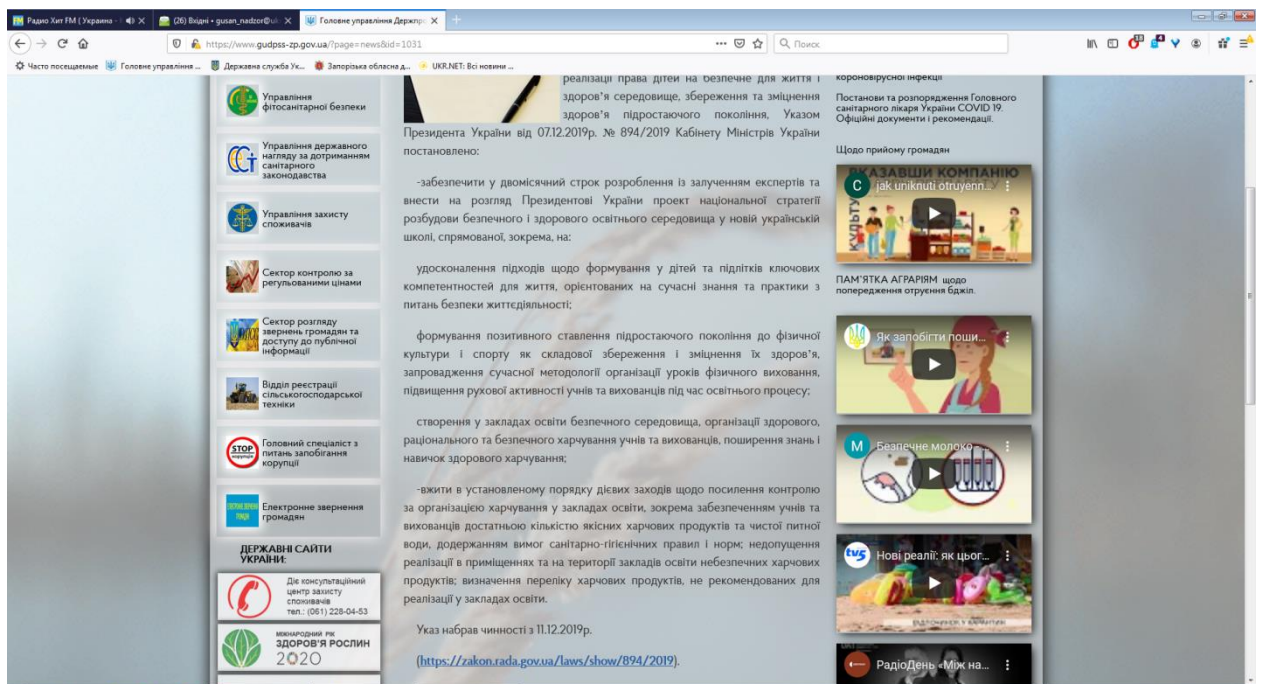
Радио Хит FM (Украина - ✕ (26) Вхідні • gusan_nadzor@ ✕ Головне управління Держпр ✕ +

https://www.gudpss-zp.gov.ua/?page=news&id=1031 ··· Поиск

Часто посещаемые Головне управління ... Державна служба Ук... Запорізька обласна д... UKR.NET: Всі новини ...

Управління фітосанітарної безпеки

Управління державного нагляду за дотриманням санітарного законодавства

Управління захисту споживачів

Сектор контролю за регульованими цінами

Сектор розгляду звернень громадян та доступу до публічної інформації

Відділ реєстрації сільськогосподарської техніки

Головний спеціаліст з питань запобігання корупції

Електронне звернення громадян

ДЕРЖАВНІ САЙТИ УКРАЇНИ:

Діє консультаційний центр захисту споживачів тел.: (061) 228-04-53

МІЖНАРОДНИЙ РІК ЗДОРОВ'Я РОСЛИН 2020

реалізації права дітей на безпечне для життя і здоров'я середовище, збереження та зміцнення здоров'я підростаючого покоління, Указом Президента України від 07.12.2019р. № 894/2019 Кабінету Міністрів України постановлено:

-забезпечити у двомісячний строк розроблення із залученням експертів та внести на розгляд Президентові України проект національної стратегії розбудови безпечного і здорового освітнього середовища у новій українській школі, спрямованої, зокрема, на:

удосконалення підходів щодо формування у дітей та підлітків ключових компетентностей для життя, орієнтованих на сучасні знання та практики з питань безпеки життєдіяльності;

формування позитивного ставлення підростаючого покоління до фізичної культури і спорту як складової збереження і зміцнення їх здоров'я, запровадження сучасної методології організації уроків фізичного виховання, підвищення рухової активності учнів та вихованців під час освітнього процесу;

створення у закладах освіти безпечного середовища, організації здорового, раціонального та безпечного харчування учнів та вихованців, поширення знань і навичок здорового харчування;

-вжити в установленому порядку дієвих заходів щодо посилення контролю за організацією харчування у закладах освіти, зокрема забезпеченням учнів та вихованців достатньою кількістю якісних харчових продуктів та чистої питної води, додержанням вимог санітарно-гігієнічних правил і норм; недопущення реалізації в приміщеннях та на території закладів освіти небезпечних харчових продуктів; визначення переліку харчових продуктів, не рекомендованих для реалізації у закладах освіти.

Указ набрав чинності з 11.12.2019р.

(https://zakon.rada.gov.ua/laws/show/894/2019).

коронoвірусної інфекції

Постанови та розпорядження Головного санітарного лікаря України COVID 19. Офіційні документи і рекомендації.

Щодо прийому громадян

jak uniknuti otruyenn...

ПАМ'ЯТКА АГРАРІЯМ щодо попередження отруєння бджіл.

Як запобігти поши...

Безпечне молоко

Нові реалії: як цьог...

РадіоДень «Між на...